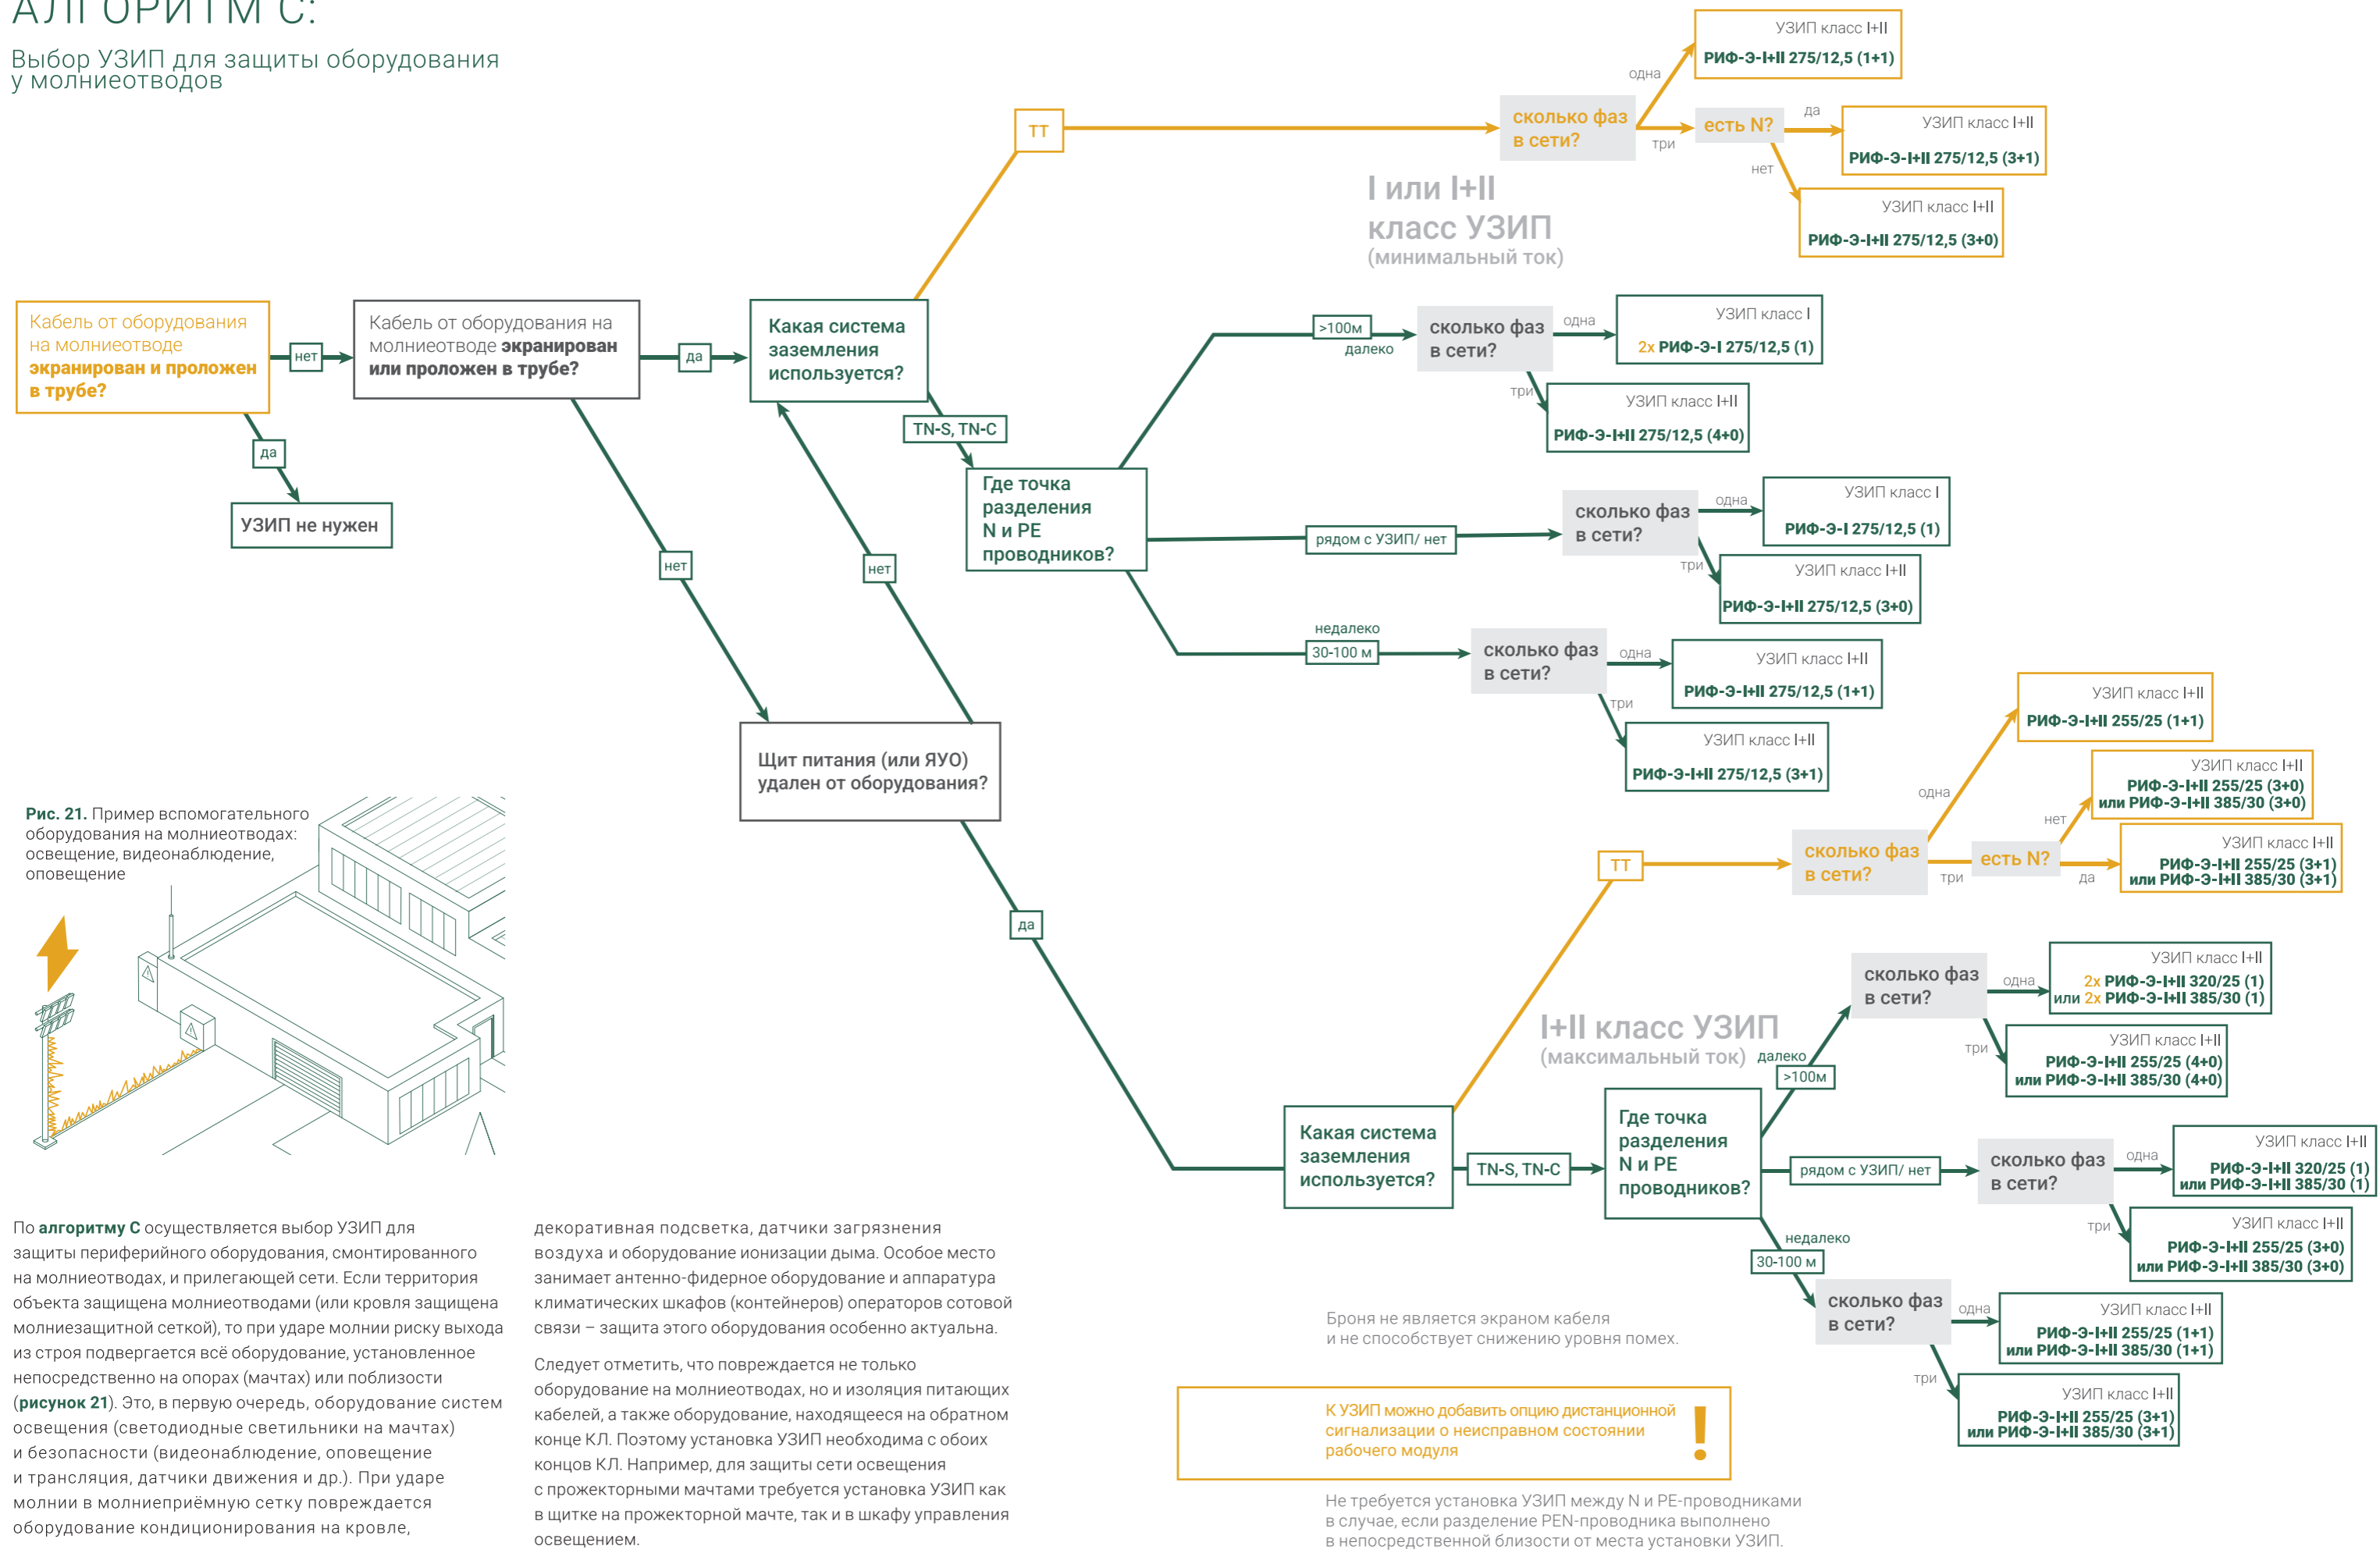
АЛГОРИТМ С:
Выбор УЗИП для защиты оборудования у молниеотводов

Кабель от оборудования на молниеотводе экранирован и проложен в трубе?

нет

Кабель от оборудования на молниеотводе экранирован или проложен в трубе?

да

УЗИП не нужен

да

Какая система заземления используется?

ТТ

сколько фаз в сети?

одна

УЗИП класс I+II
РИФ-Э-I+II 275/12,5 (1+1)

три

есть N?

да

УЗИП класс I+II
РИФ-Э-I+II 275/12,5 (3+1)

нет

УЗИП класс I+II
РИФ-Э-I+II 275/12,5 (3+0)

I или I+II класс УЗИП
(минимальный ток)

TN-S, TN-C

Где точка разделения N и PE проводников?

>100м
далеко

сколько фаз в сети?

одна

УЗИП класс I
2х РИФ-Э-I 275/12,5 (1)

три

УЗИП класс I+II
РИФ-Э-I+II 275/12,5 (4+0)

рядом с УЗИП/ нет

сколько фаз в сети?

одна

УЗИП класс I
РИФ-Э-I 275/12,5 (1)

три

УЗИП класс I+II
РИФ-Э-I+II 275/12,5 (3+0)

недалеко
30-100 м

сколько фаз в сети?

одна

УЗИП класс I+II
РИФ-Э-I+II 275/12,5 (1+1)

три

УЗИП класс I+II
РИФ-Э-I+II 275/12,5 (3+1)

нет

нет

Щит питания (или ЯУО) удален от оборудования?

да

Какая система заземления используется?

ТТ

сколько фаз в сети?

одна

УЗИП класс I+II
РИФ-Э-I+II 255/25 (1+1)

три

есть N?

нет

УЗИП класс I+II
РИФ-Э-I+II 255/25 (3+0)
или РИФ-Э-I+II 385/30 (3+0)

да

УЗИП класс I+II
РИФ-Э-I+II 255/25 (3+1)
или РИФ-Э-I+II 385/30 (3+1)

I+II класс УЗИП
(максимальный ток)

TN-S, TN-C

Где точка разделения N и PE проводников?

далеко
>100м

сколько фаз в сети?

одна

УЗИП класс I+II
2х РИФ-Э-I+II 320/25 (1)
или 2х РИФ-Э-I+II 385/30 (1)

три

УЗИП класс I+II
РИФ-Э-I+II 255/25 (4+0)
или РИФ-Э-I+II 385/30 (4+0)

рядом с УЗИП/ нет

сколько фаз в сети?

одна

УЗИП класс I+II
РИФ-Э-I+II 320/25 (1)
или РИФ-Э-I+II 385/30 (1)

три

УЗИП класс I+II
РИФ-Э-I+II 255/25 (3+0)
или РИФ-Э-I+II 385/30 (3+0)

недалеко
30-100 м

сколько фаз в сети?

одна

УЗИП класс I+II
РИФ-Э-I+II 255/25 (1+1)
или РИФ-Э-I+II 385/30 (1+1)

три

УЗИП класс I+II
РИФ-Э-I+II 255/25 (3+1)
или РИФ-Э-I+II 385/30 (3+1)

Броня не является экраном кабеля и не способствует снижению уровня помех.

К УЗИП можно добавить опцию дистанционной сигнализации о неисправном состоянии рабочего модуля

!

Не требуется установка УЗИП между N и PE-проводниками в случае, если разделение PEN-проводника выполнено в непосредственной близости от места установки УЗИП.

Рис. 21. Пример вспомогательного оборудования на молниеотводах: освещение, видеонаблюдение, оповещение

По алгоритму С осуществляется выбор УЗИП для защиты периферийного оборудования, смонтированного на молниеотводах, и прилегающей сети. Если территория объекта защищена молниеотводами (или кровля защищена молниезащитной сеткой), то при ударе молнии риску выхода из строя подвергается всё оборудование, установленное непосредственно на опорах (мачтах) или поблизости (рисунок 21). Это, в первую очередь, оборудование систем освещения (светодиодные светильники на мачтах) и безопасности (видеонаблюдение, оповещение и трансляция, датчики движения и др.). При ударе молнии в молниеприёмную сетку повреждается оборудование кондиционирования на кровле, декоративная подсветка, датчики загрязнения воздуха и оборудование ионизации дыма. Особое место занимает антенно-фидерное оборудование и аппаратура климатических шкафов (контейнеров) операторов сотовой связи – защита этого оборудования особенно актуальна.

Следует отметить, что повреждается не только оборудование на молниеотводах, но и изоляция питающих кабелей, а также оборудование, находящееся на обратном конце КЛ. Поэтому установка УЗИП необходима с обоих концов КЛ. Например, для защиты сети освещения с прожекторными мачтами требуется установка УЗИП как в щитке на прожекторной мачте, так и в шкафу управления освещением.